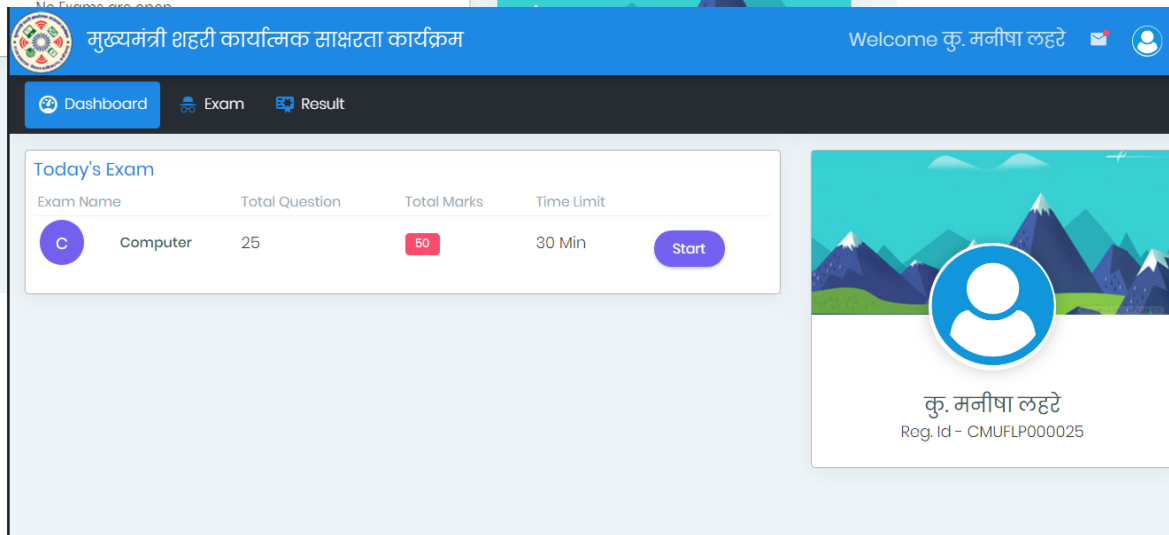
No Exams are open

मुख्यमंत्री शहरी कार्यात्मक साक्षरता कार्यक्रम

Welcome कु. मनीषा लहरे

Dashboard
Exam
Result

Today's Exam

| Exam Name | | Total Question | Total Marks | Time Limit | |
|---|---|---|---|---|---|
| C | Computer | 25 | 50 | 30 Min | Start |

कु. मनीषा लहरे
Reg. Id - CMUFLP000025